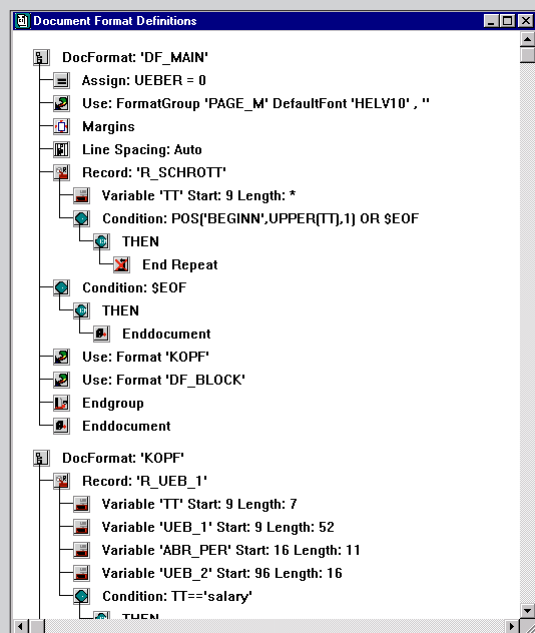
Document Format Definitions

DocFormat: 'DF_MAIN'
Assign: UEBER = 0
Use: FormatGroup 'PAGE_M' DefaultFont 'HELV10' , ''
Margins
Line Spacing: Auto
Record: 'R_SCHROTT'
Variable 'TT' Start: 9 Length: *
Condition: POS('BEGINN',UPPER(TT),1) OR $EOF
THEN
End Repeat
Condition: $EOF
THEN
Enddocument
Use: Format 'KOPF'
Use: Format 'DF_BLOCK'
Endgroup
Enddocument

DocFormat: 'KOPF'
Record: 'R_UEB_1'
Variable 'TT' Start: 9 Length: 7
Variable 'UEB_1' Start: 9 Length: 52
Variable 'ABR_PER' Start: 16 Length: 11
Variable 'UEB_2' Start: 96 Length: 16
Condition: TT=='salary'
THEN